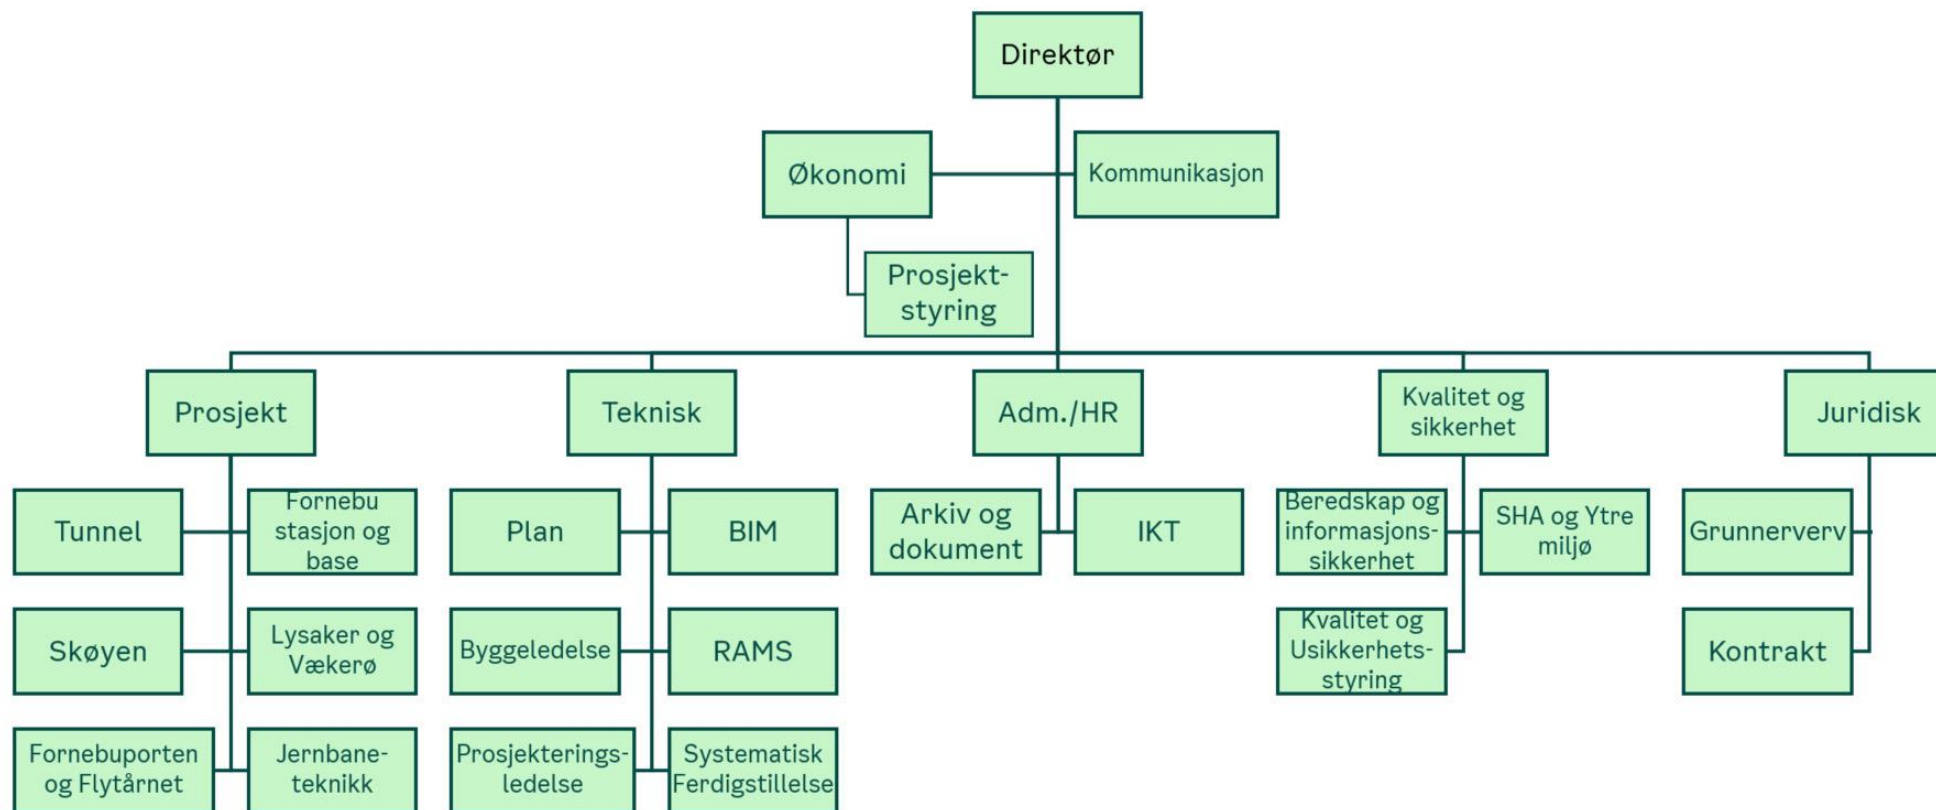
Direktør

Økonomi

Kommunikasjon

Prosjektstyring

Prosjekt

Teknisk

Adm./HR

Kvalitet og sikkerhet

Juridisk

Tunnel

Fornebu stasjon og base

Skøyen

Lysaker og Vækerø

Fornebuporten og Flytårnet

Jernbaneteknikk

Plan

BIM

Byggeledelse

RAMS

Prosjekteringsledelse

Systematisk Ferdigstillelse

Arkiv og dokument

IKT

Beredskap og informasjonssikkerhet

SHA og Ytre miljø

Kvalitet og Usikkerhetsstyring

Grunnerverv

Kontrakt